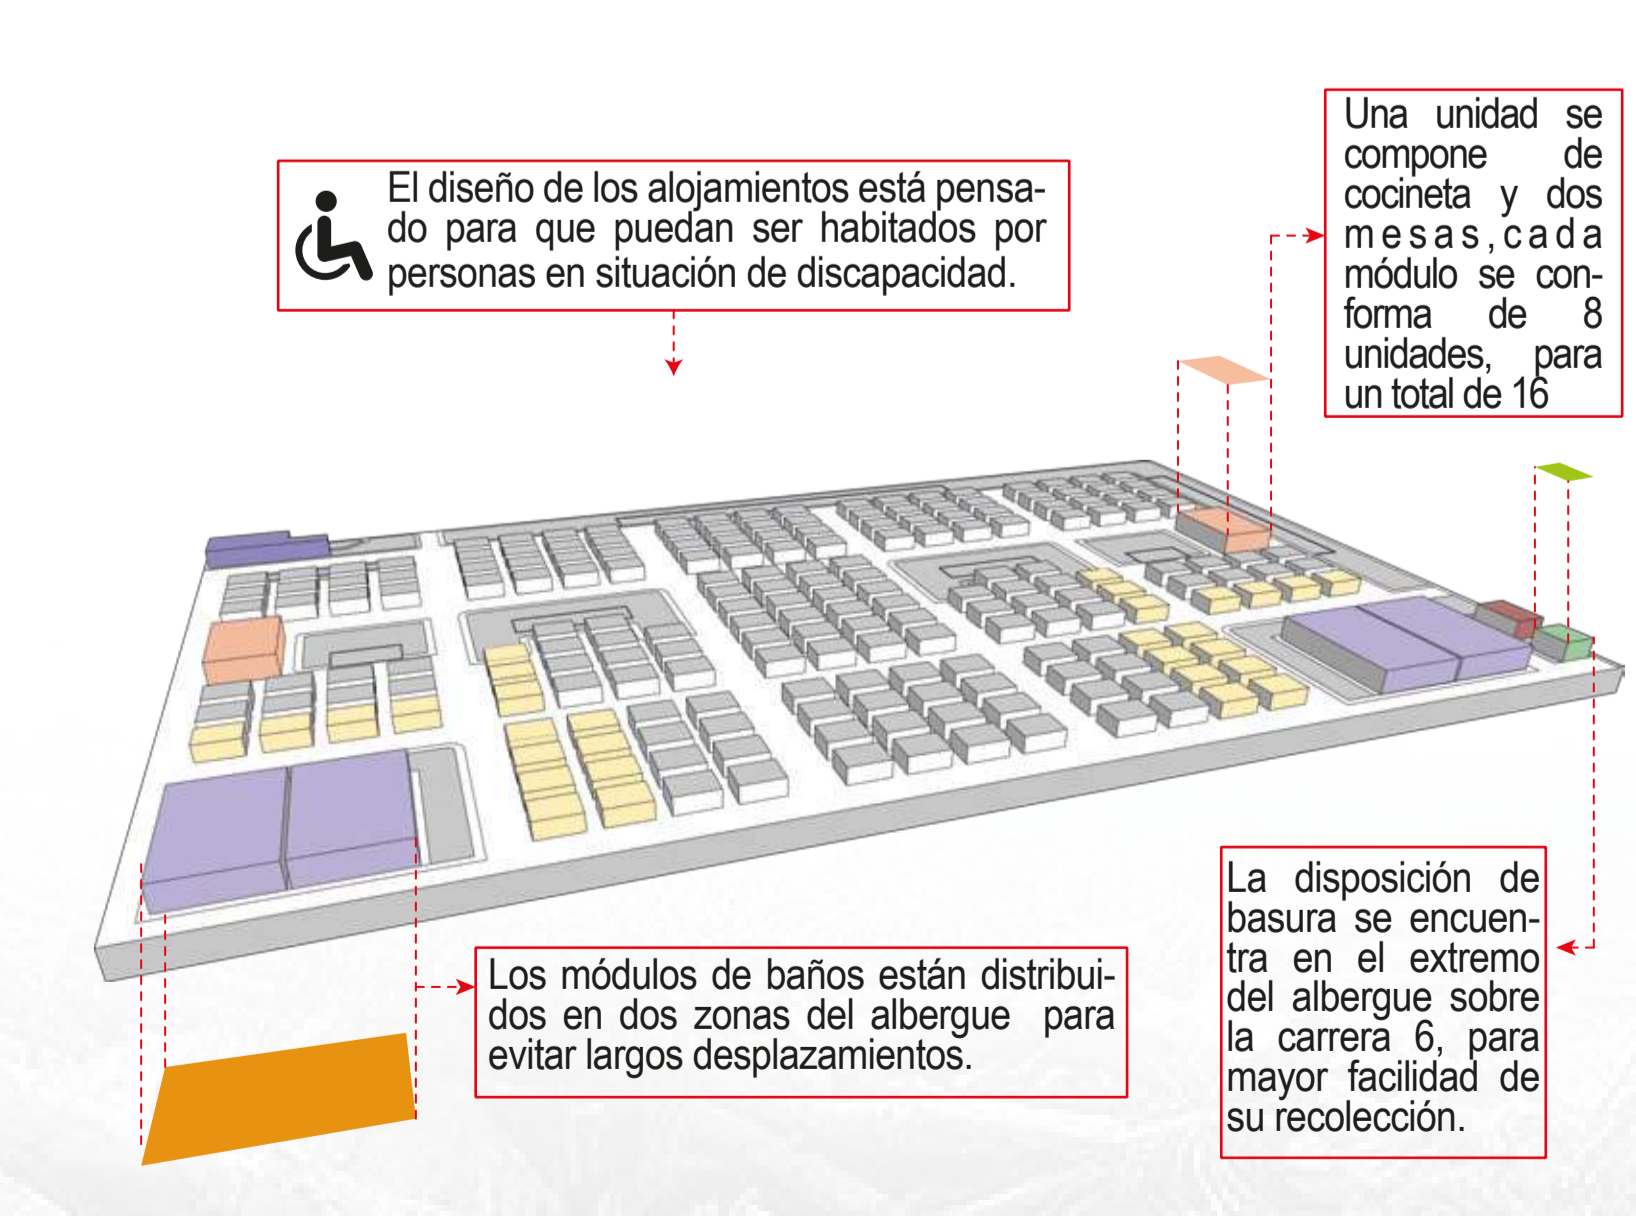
Una unidad se compone de cocineta y dos mesas, cada módulo se conforma de 8 unidades, para un total de 16

El diseño de los alojamientos está pensado para que puedan ser habitados por personas en situación de discapacidad.

Los módulos de baños están distribuidos en dos zonas del albergue para evitar largos desplazamientos.

La disposición de basura se encuentra en el extremo del albergue sobre la carrera 6, para mayor facilidad de su recolección.